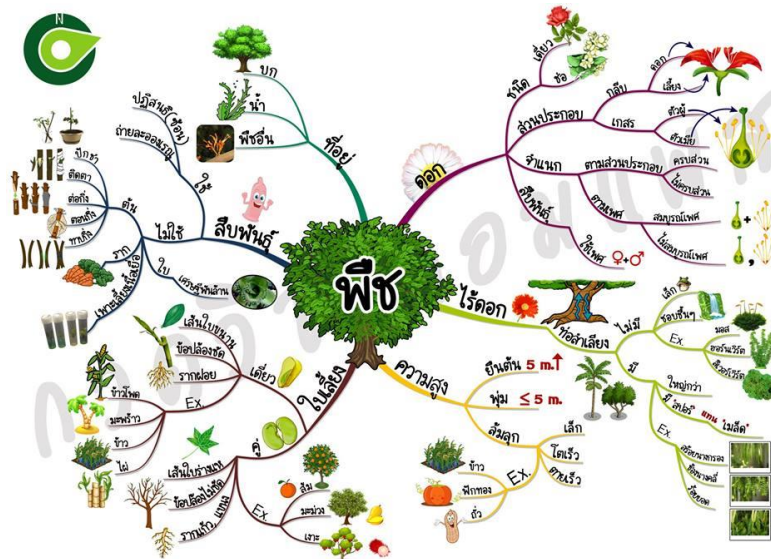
พืช

ที่อยู่
บก
น้ำ
พืชอื่น

ดอก
ชนิด
เดี่ยว
ช่อ
ส่วนประกอบ
กลีบ
ดอก
เลี้ยง
เกสร
ตัวผู้
ตัวเมีย
จำแนก
ตามส่วนประกอบ
ครบส่วน
ไม่ครบส่วน
ตามเพศ
สมบูรณ์เพศ
ไม่สมบูรณ์เพศ
สืบพันธุ์
ใช้เพศ ♀+♂

ไร้ดอก
ท่อลำเลียง
ไม่มี
มอส
ลิเวอร์เวิร์ต
มี
ใหญ่กว่า
มี สปอร์ แทน เมล็ด
Ex.

ความสูง
ยืนต้น 5 m.↑
พุ่ม ≤ 5 m.
ล้มลุก
เล็ก
โตเร็ว
ตายเร็ว
Ex.
ข้าว
ฟักทอง
ถั่ว

ใบเลี้ยง
เดี่ยว
เส้นใบขนาน
ข้อปล้องชัด
รากฝอย
Ex.
ข้าวโพด
มะพร้าว
ข้าว
ไผ่
คู่
เส้นใบร่างแห
ข้อปล้องไม่ชัด
รากแก้ว, แขนง
Ex.
ส้ม
มะม่วง
เงาะ

สืบพันธุ์
ใช้
ปฏิสนธิ (ซ้อน)
ถ่ายละอองเรณู
ไม่ใช้
ต้น
ปักชำ
ติดตา
ต่อกิ่ง
ทาบกิ่ง
ราก
เพาะเลี้ยงเนื้อเยื่อ
ใบ
เพาะรูพันธุ์ด้าน